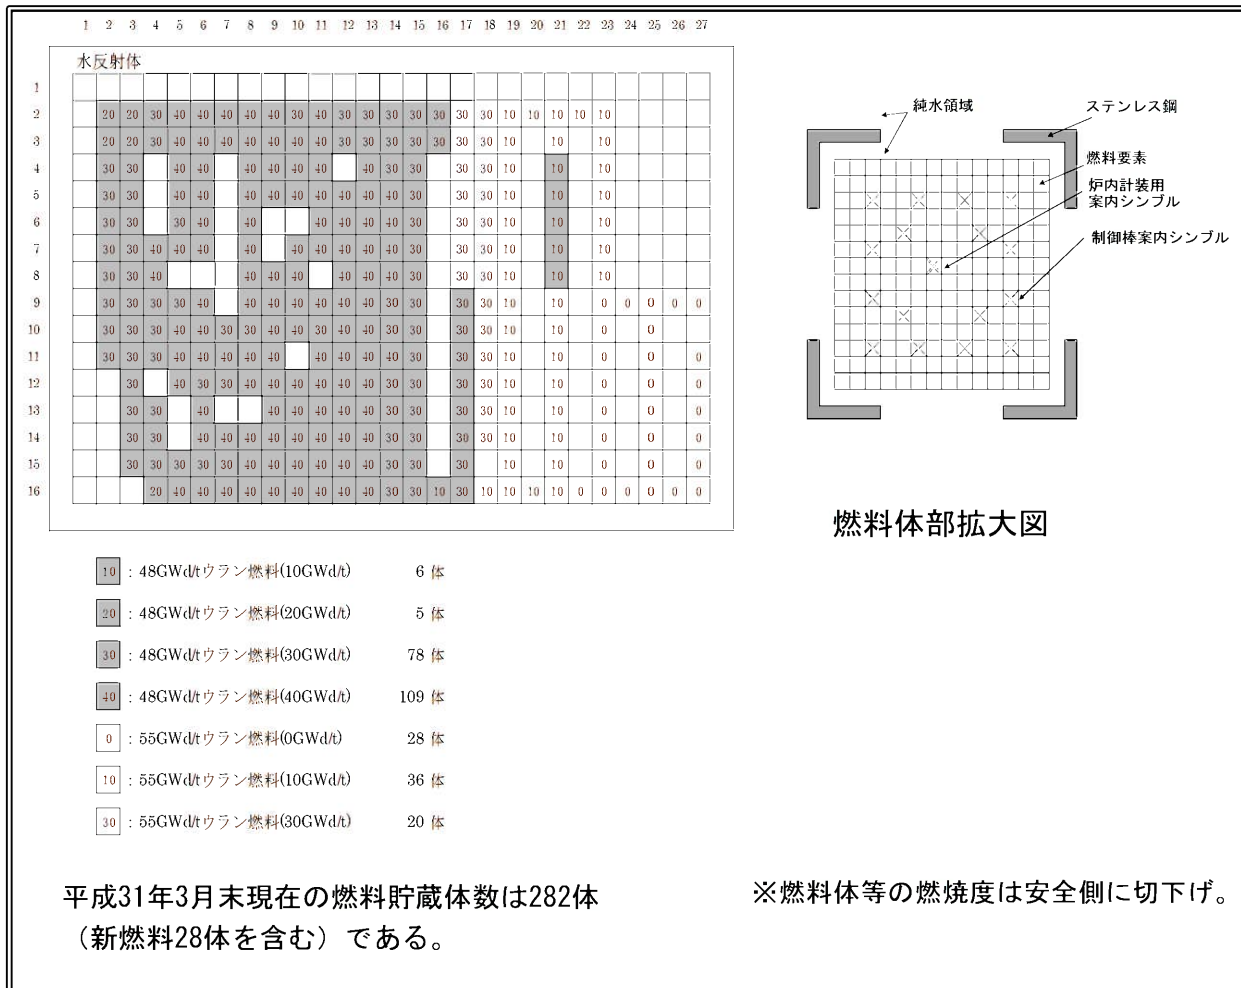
1 2 3 4 5 6 7 8 9 10 11 12 13 14 15 16 17 18 19 20 21 22 23 24 25 26 27

水反射体

| | 1 | 2 | 3 | 4 | 5 | 6 | 7 | 8 | 9 | 10 | 11 | 12 | 13 | 14 | 15 | 16 | 17 | 18 | 19 | 20 | 21 | 22 | 23 | 24 | 25 | 26 | 27 |
|---|---|---|---|---|---|---|---|---|---|---|---|---|---|---|---|---|---|---|---|---|---|---|---|---|---|---|---|
| 1 | | | | | | | | | | | | | | | | | | | | | | | | | | | |
| 2 | | 20 | 20 | 30 | 40 | 40 | 40 | 40 | 40 | 30 | 40 | 30 | 30 | 30 | 30 | 30 | 30 | 30 | 10 | 10 | 10 | 10 | 10 | | | | |
| 3 | | 20 | 20 | 30 | 40 | 40 | 40 | 40 | 40 | 30 | 40 | 30 | 30 | 30 | 30 | 30 | 30 | 30 | 10 | | 10 | | 10 | | | | |
| 4 | | 30 | 30 | | 40 | 40 | | 40 | 40 | 40 | 40 | | 40 | 30 | 30 | | 30 | 30 | 10 | | 10 | | 10 | | | | |
| 5 | | 30 | 30 | | 40 | 40 | | 40 | 40 | 40 | 40 | 40 | 40 | 40 | 30 | | 30 | 30 | 10 | | 10 | | 10 | | | | |
| 6 | | 30 | 30 | | 30 | 40 | | 40 | | | 40 | 40 | 40 | 40 | 30 | | 30 | 30 | 10 | | 10 | | 10 | | | | |
| 7 | | 30 | 30 | 40 | 40 | 40 | | 40 | | 40 | 40 | 40 | 40 | 40 | 30 | | 30 | 30 | 10 | | 10 | | 10 | | | | |
| 8 | | 30 | 30 | 40 | | | | 40 | 40 | 40 | | 40 | 40 | 40 | 30 | | 30 | 30 | 10 | | 10 | | 10 | | | | |
| 9 | | 30 | 30 | 30 | 30 | 40 | | 40 | 40 | 40 | 40 | 40 | 40 | 30 | 30 | | 30 | 30 | 10 | | 10 | | 0 | 0 | 0 | 0 | 0 |
| 10 | | 30 | 30 | 30 | 40 | 40 | 30 | 30 | 40 | 40 | 30 | 40 | 40 | 30 | 30 | | 30 | 30 | 10 | | 10 | | 0 | | 0 | | |
| 11 | | 30 | 30 | 30 | 40 | 40 | 40 | 40 | 40 | | 40 | 40 | 40 | 40 | 30 | | 30 | 30 | 10 | | 10 | | 0 | | 0 | | 0 |
| 12 | | | 30 | | 40 | 30 | 30 | 40 | 40 | 40 | 40 | 40 | 40 | 30 | 30 | | 30 | 30 | 10 | | 10 | | 0 | | 0 | | 0 |
| 13 | | | 30 | 30 | | 40 | | | 40 | 40 | 40 | 40 | 40 | 30 | 30 | | 30 | 30 | 10 | | 10 | | 0 | | 0 | | 0 |
| 14 | | | 30 | 30 | | 40 | 40 | 40 | 40 | 40 | 40 | 40 | 40 | 30 | 30 | | 30 | 30 | 10 | | 10 | | 0 | | 0 | | 0 |
| 15 | | | 30 | 30 | 30 | 30 | 30 | 40 | 40 | 40 | 40 | 40 | 40 | 30 | 30 | | 30 | | 10 | | 10 | | 0 | | 0 | | 0 |
| 16 | | | | 20 | 40 | 40 | 40 | 40 | 40 | 40 | 40 | 40 | 40 | 30 | 30 | 10 | 30 | 10 | 10 | 10 | 10 | 0 | 0 | 0 | 0 | 0 | 0 |

純水領域
ステンレス鋼
燃料要素
炉内計装用案内シンブル
制御棒案内シンブル

燃料体部拡大図

10 ：48GWd/tウラン燃料(10GWd/t) 6 体
20 ：48GWd/tウラン燃料(20GWd/t) 5 体
30 ：48GWd/tウラン燃料(30GWd/t) 78 体
40 ：48GWd/tウラン燃料(40GWd/t) 109 体
0 ：55GWd/tウラン燃料(0GWd/t) 28 体
10 ：55GWd/tウラン燃料(10GWd/t) 36 体
30 ：55GWd/tウラン燃料(30GWd/t) 20 体

平成31年3月末現在の燃料貯蔵体数は282体（新燃料28体を含む）である。

※燃料体等の燃焼度は安全側に切下げ。